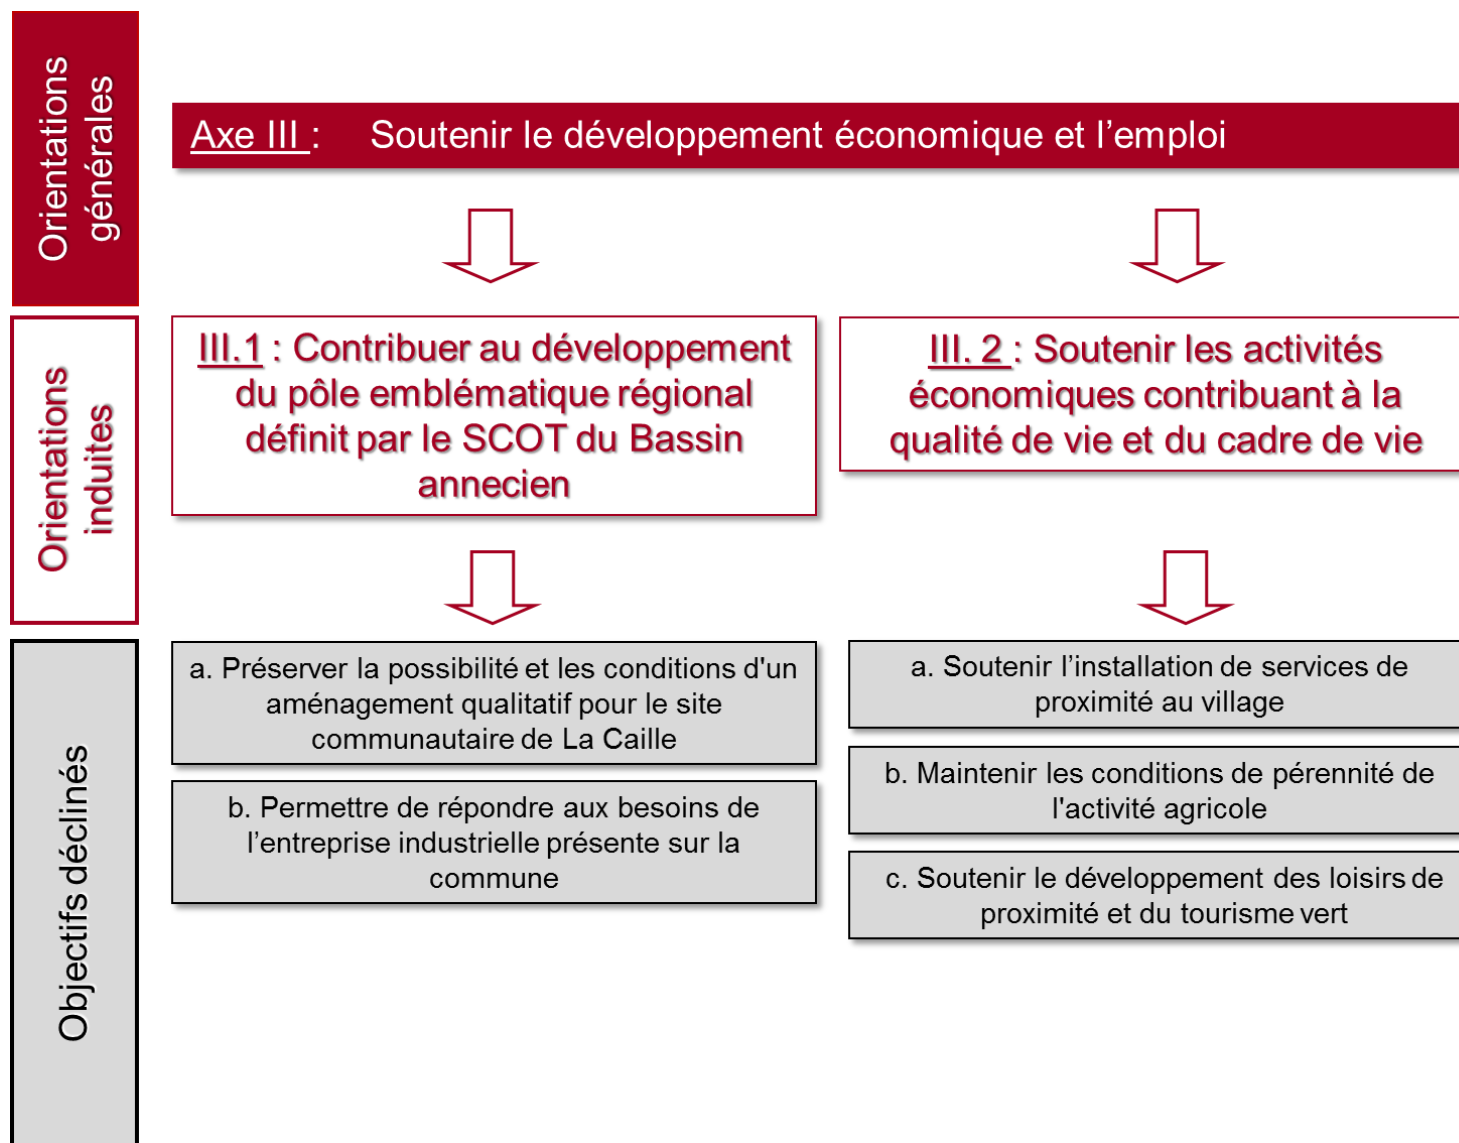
Orientations générales

Axe III : Soutenir le développement économique et l’emploi

Orientations induites

III.1 : Contribuer au développement du pôle emblématique régional définit par le SCOT du Bassin annecien

III. 2 : Soutenir les activités économiques contribuant à la qualité de vie et du cadre de vie

Objectifs déclinés

a. Préserver la possibilité et les conditions d'un aménagement qualitatif pour le site communautaire de La Caille

b. Permettre de répondre aux besoins de l’entreprise industrielle présente sur la commune

a. Soutenir l’installation de services de proximité au village

b. Maintenir les conditions de pérennité de l'activité agricole

c. Soutenir le développement des loisirs de proximité et du tourisme vert